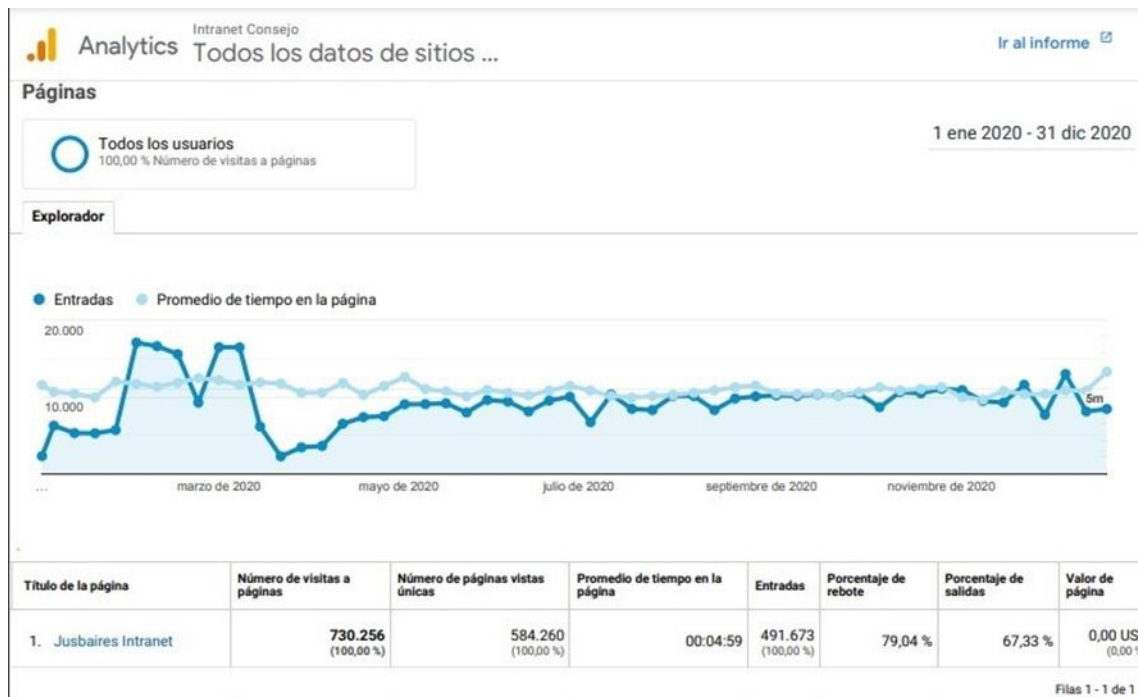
Analytics Intranet Consejo
Todos los datos de sitios ...

Ir al informe

Páginas

Todos los usuarios
100,00 % Número de visitas a páginas

1 ene 2020 - 31 dic 2020

Explorador

● Entradas ● Promedio de tiempo en la página

20.000

10.000

5m

...

marzo de 2020 mayo de 2020 julio de 2020 septiembre de 2020 noviembre de 2020

| Título de la página | Número de visitas a páginas | Número de páginas vistas únicas | Promedio de tiempo en la página | Entradas | Porcentaje de rebote | Porcentaje de salidas | Valor de página |
|---|---|---|---|---|---|---|---|
| 1. Jusbaires Intranet | 730.256 (100,00 %) | 584.260 (100,00 %) | 00:04:59 | 491.673 (100,00 %) | 79,04 % | 67,33 % | 0,00 US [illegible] (0,00 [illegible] |

Filas 1 - 1 de 1